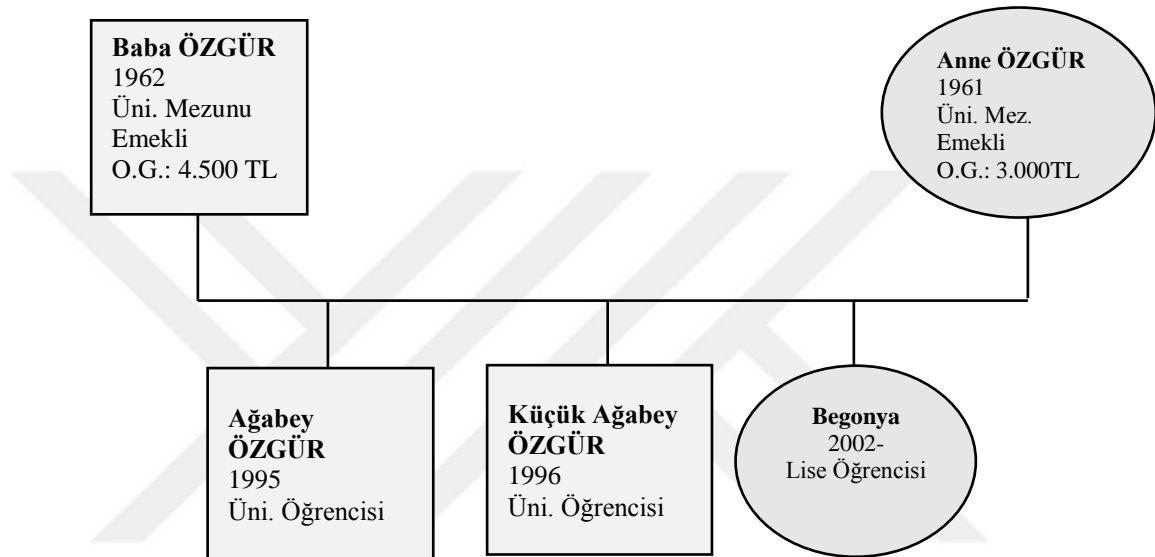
**Baba ÖZGÜR**
1962
Üni. Mezunu
Emekli
O.G.: 4.500 TL

**Anne ÖZGÜR**
1961
Üni. Mez.
Emekli
O.G.: 3.000TL

**Ağabey ÖZGÜR**
1995
Üni. Öğrencisi

**Küçük Ağabey ÖZGÜR**
1996
Üni. Öğrencisi

**Begonya**
2002-
Lise Öğrencisi